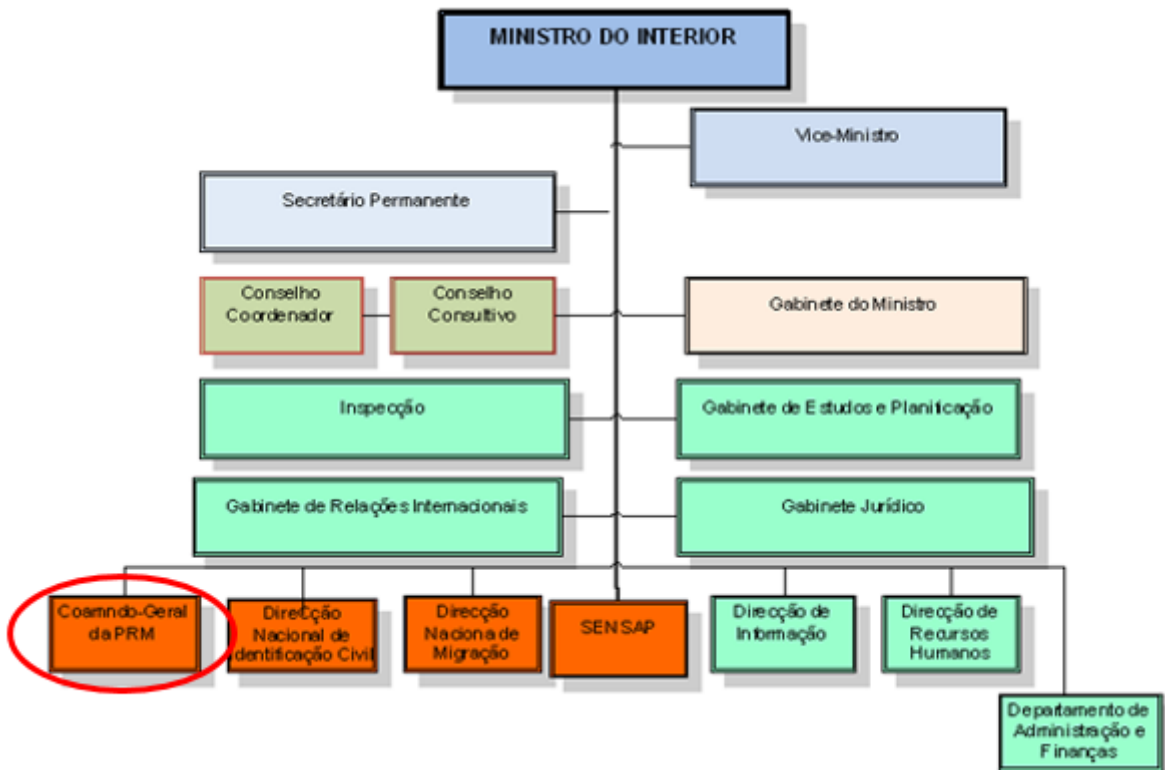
MINISTRO DO INTERIOR

Vice-Ministro

Secretário Permanente

Conselho Coordenador

Conselho Consultivo

Gabinete do Ministro

Inspecção

Gabinete de Estudos e Planificação

Gabinete de Relações Internacionais

Gabinete Jurídico

Coamndo-Geral da PRM

Direcção Nacional de dentificação Civil

Direcção Nacional de Migração

SENSAP

Direcção de Informação

Direcção de Recursos Humanos

Departamento de Administração e Finanças